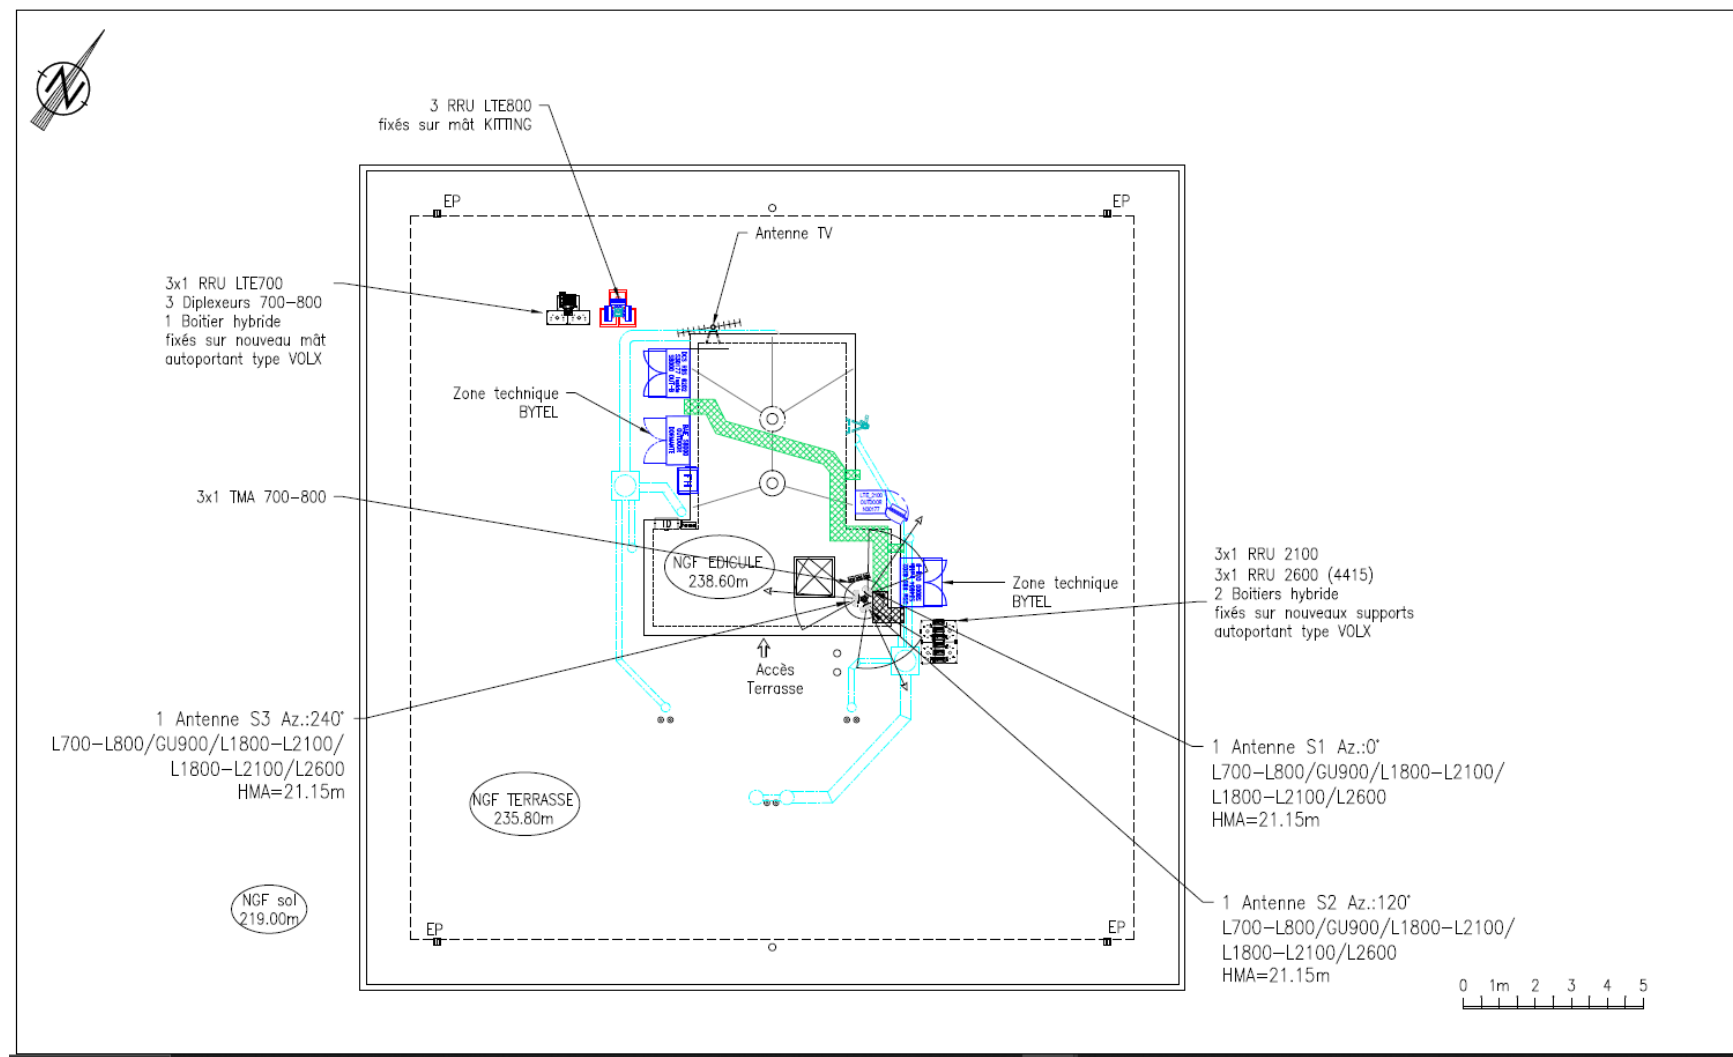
N

3 RRU LTE800
fixés sur mât KITTING

EP

EP

Antenne TV

3x1 RRU LTE700
3 Diplexeurs 700-800
1 Boitier hybride
fixés sur nouveau mât
autoportant type VOLX

Zone technique
BYTEL

3x1 TMA 700-800

NGF EDICULE
238.60m

Zone technique
BYTEL

3x1 RRU 2100
3x1 RRU 2600 (4415)
2 Boitiers hybride
fixés sur nouveaux supports
autoportant type VOLX

Accès
Terrasse

1 Antenne S3 Az.:240°
L700-L800/GU900/L1800-L2100/
L1800-L2100/L2600
HMA=21.15m

1 Antenne S1 Az.:0°
L700-L800/GU900/L1800-L2100/
L1800-L2100/L2600
HMA=21.15m

NGF TERRASSE
235.80m

NGF sol
219.00m

EP

EP

1 Antenne S2 Az.:120°
L700-L800/GU900/L1800-L2100/
L1800-L2100/L2600
HMA=21.15m

0 1m 2 3 4 5